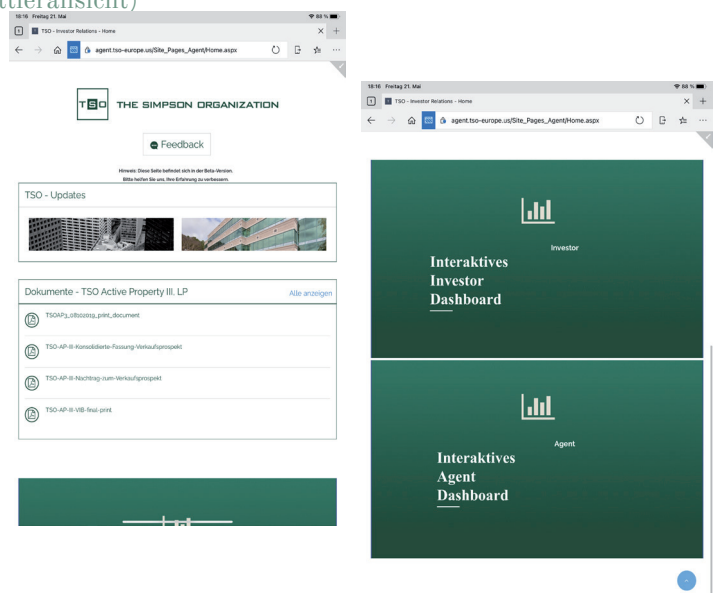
ttleransicht)

18:16 Freitag 21. Mai
88 %
TSO - Investor Relations - Home
agent.tso-europe.us/Site_Pages_Agent/Home.aspx

TSO THE SIMPSON ORGANIZATION

Feedback

Hinweis: Diese Seite befindet sich in der Beta-Version. Bitte helfen Sie uns, Ihre Erfahrung zu verbessern.

TSO - Updates

Dokumente - TSO Active Property III. LP
Alle anzeigen

TSOAP3_08102019_print_document

TSO-AP-III-Konsolidierte-Fassung-Verkaufsprospekt

TSO-AP-III-Nachtrag-zum-Verkaufsprospekt

TSO-AP-III-VIB-final-print

18:16 Freitag 21. Mai
88 %
TSO - Investor Relations - Home
agent.tso-europe.us/Site_Pages_Agent/Home.aspx

Investor
Interaktives Investor Dashboard

Agent
Interaktives Agent Dashboard